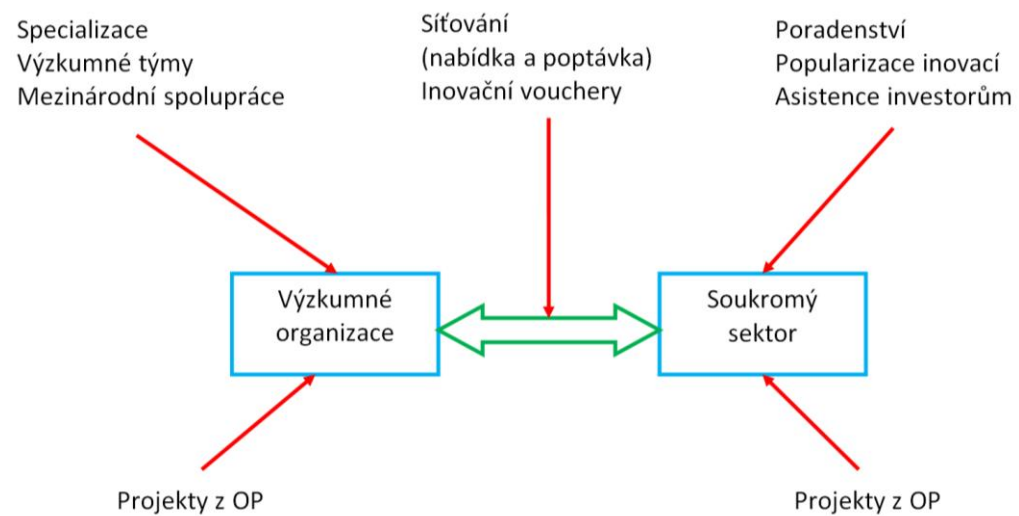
Specializace
Výzkumné týmy
Mezinárodní spolupráce

Síťování
(nabídka a poptávka)
Inovační vouchery

Poradenství
Popularizace inovací
Asistence investorům

Výzkumné organizace

Soukromý sektor

Projekty z OP

Projekty z OP